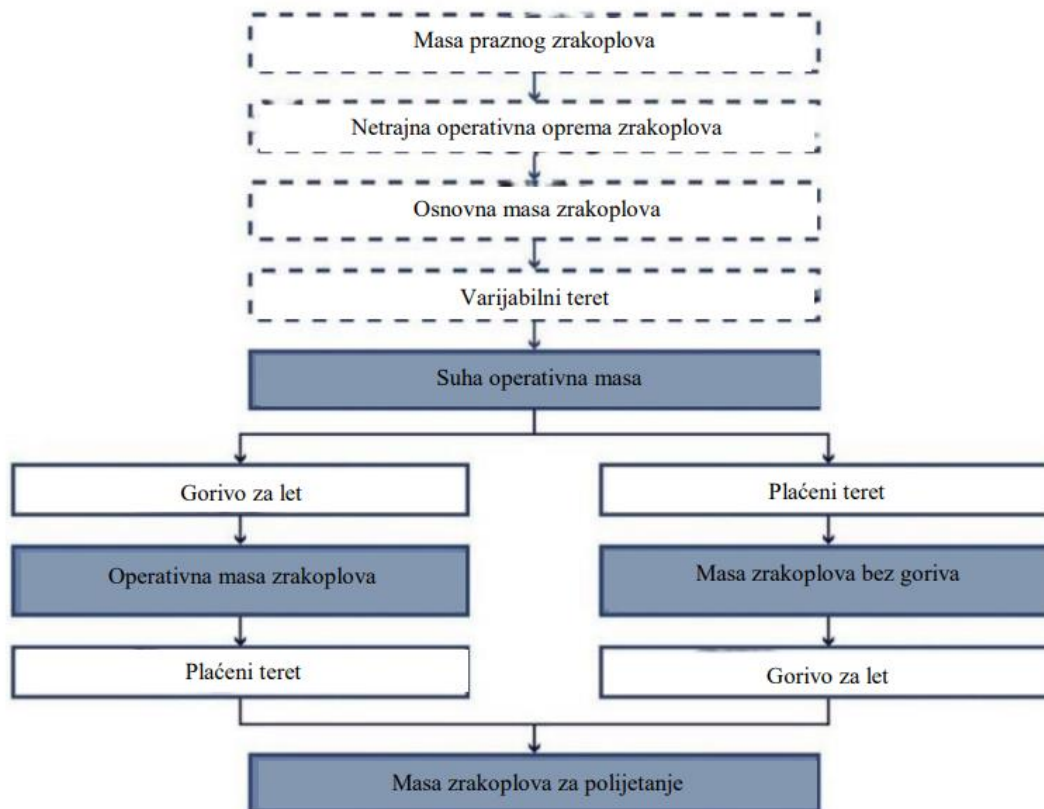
Masa praznog zrakoplova

Netrajna operativna oprema zrakoplova

Osnovna masa zrakoplova

Varijabilni teret

Suha operativna masa

Gorivo za let

Operativna masa zrakoplova

Plaćeni teret

Plaćeni teret

Masa zrakoplova bez goriva

Gorivo za let

Masa zrakoplova za polijetanje